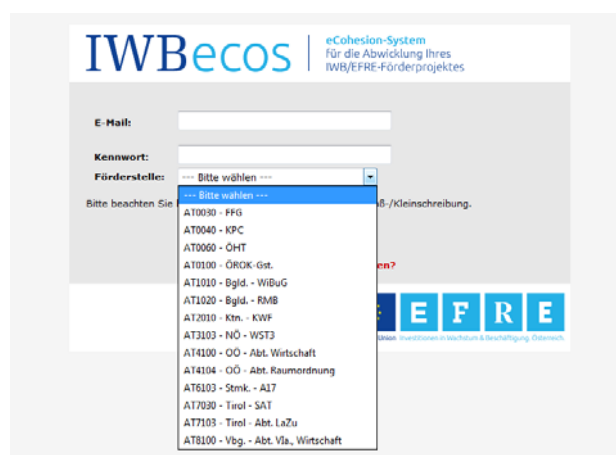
IWBecos

eCohesion-System für die Abwicklung Ihres IWB/EFRE-Förderprojektes

E-Mail:

Kennwort:

Förderstelle: --- Bitte wählen ---

--- Bitte wählen ---
AT0030 - FFG
AT0040 - KPC
AT0060 - ÖHT
AT0100 - ÖROK-Gst.
AT1010 - Bgld. - WiBuG
AT1020 - Bgld. - RMB
AT2010 - Ktn. - KWF
AT3103 - NÖ - WST3
AT4100 - OÖ - Abt. Wirtschaft
AT4104 - OÖ - Abt. Raumordnung
AT6103 - Stmk. - A17
AT7030 - Tirol - SAT
AT7103 - Tirol - Abt. LaZu
AT8100 - Vbg. - Abt. VIa., Wirtschaft

Bitte beachten Sie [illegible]ß-/Kleinschreibung.

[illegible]en?

E F R E

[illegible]Union Investitionen in Wachstum & Beschäftigung. Österreich